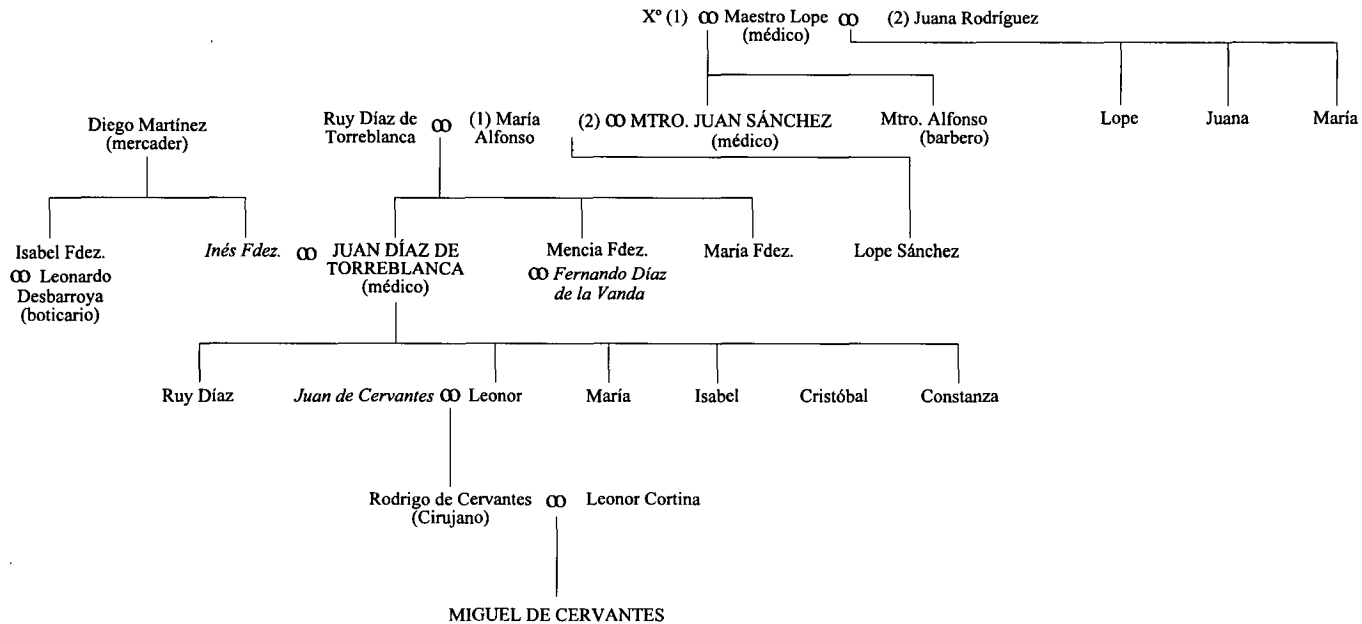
X° (1) ∞ Maestro Lope (médico) ∞ (2) Juana Rodríguez

Lope

Juana

María

Diego Martínez (mercader)

Ruy Díaz de Torreblanca ∞ (1) María Alfonso

(2) ∞ MTRO. JUAN SÁNCHEZ (médico)

Mtro. Alfonso (barbero)

Isabel Fdez. ∞ Leonardo Desbarroya (boticario)

*Inés Fdez.* ∞ JUAN DÍAZ DE TORREBLANCA (médico)

Mencia Fdez. ∞ *Fernando Díaz de la Vanda*

María Fdez.

Lope Sánchez

Ruy Díaz

*Juan de Cervantes* ∞ Leonor

María

Isabel

Cristóbal

Constanza

Rodrigo de Cervantes (Cirujano) ∞ Leonor Cortina

MIGUEL DE CERVANTES